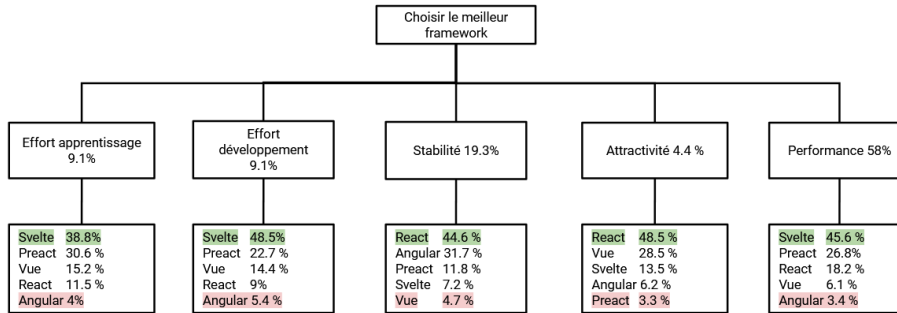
Choisir le meilleur framework

Effort apprentissage 9.1%

Svelte 38.8%
Preact 30.6 %
Vue 15.2 %
React 11.5 %
Angular 4%

Effort développement 9.1%

Svelte 48.5%
Preact 22.7 %
Vue 14.4 %
React 9%
Angular 5.4 %

Stabilité 19.3%

React 44.6 %
Angular 31.7 %
Preact 11.8 %
Svelte 7.2 %
Vue 4.7 %

Attractivité 4.4 %

React 48.5 %
Vue 28.5 %
Svelte 13.5 %
Angular 6.2 %
Preact 3.3 %

Performance 58%

Svelte 45.6 %
Preact 26.8%
React 18.2 %
Vue 6.1 %
Angular 3.4 %